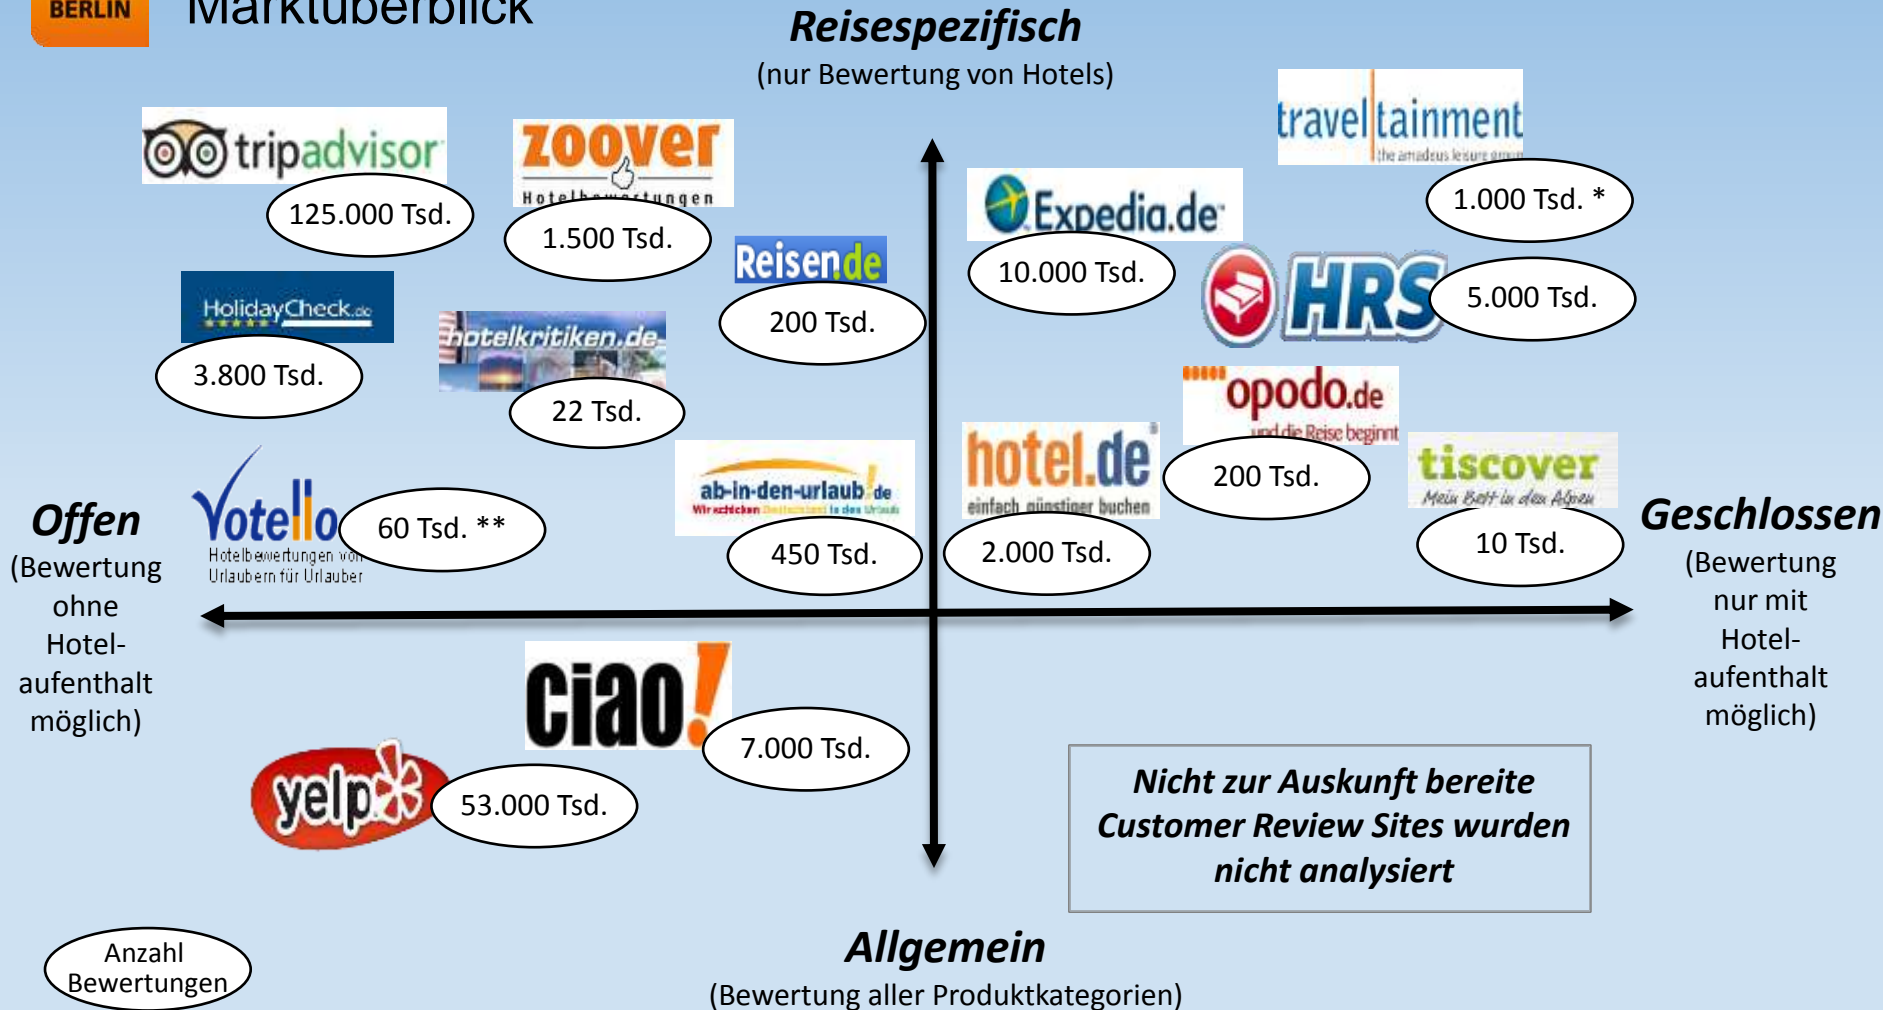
BERLIN

Marktüberblick

**Reisespezifisch**
(nur Bewertung von Hotels)

tripadvisor
125.000 Tsd.

zoover
Hotelbewertungen
1.500 Tsd.

travel tainment
the amadeus leisure group
1.000 Tsd. *

Expedia.de
10.000 Tsd.

Reisende
200 Tsd.

HRS
5.000 Tsd.

HolidayCheck.de
3.800 Tsd.

hotelkritiken.de
22 Tsd.

opodo.de
und die Reise beginnt
200 Tsd.

tiscover
Mein Bett in den Alpen
10 Tsd.

Offen
(Bewertung ohne Hotelaufenthalt möglich)

Votello
Hotelbewertungen von Urlaubern für Urlauber
60 Tsd. **

ab-in-den-urlaub.de
Wir schicken Deutschland in den Urlaub
450 Tsd.

hotel.de
einfach günstiger buchen
2.000 Tsd.

Geschlossen
(Bewertung nur mit Hotelaufenthalt möglich)

Ciao!
7.000 Tsd.

yelp
53.000 Tsd.

Nicht zur Auskunft bereite Customer Review Sites wurden nicht analysiert

Anzahl Bewertungen

Allgemein
(Bewertung aller Produktkategorien)